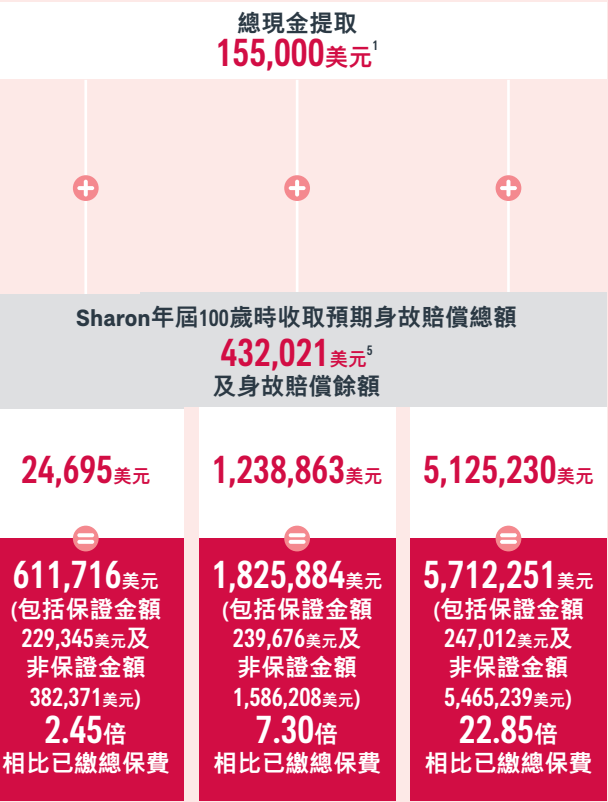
總現金提取
155,000美元$^1$

Sharon年屆100歲時收取預期身故賠償總額
432,021美元$^5$
及身故賠償餘額

24,695美元

1,238,863美元

5,125,230美元

611,716美元
(包括保證金額
229,345美元及
非保證金額
382,371美元)
2.45倍
相比已繳總保費

1,825,884美元
(包括保證金額
239,676美元及
非保證金額
1,586,208美元)
7.30倍
相比已繳總保費

5,712,251美元
(包括保證金額
247,012美元及
非保證金額
5,465,239美元)
22.85倍
相比已繳總保費